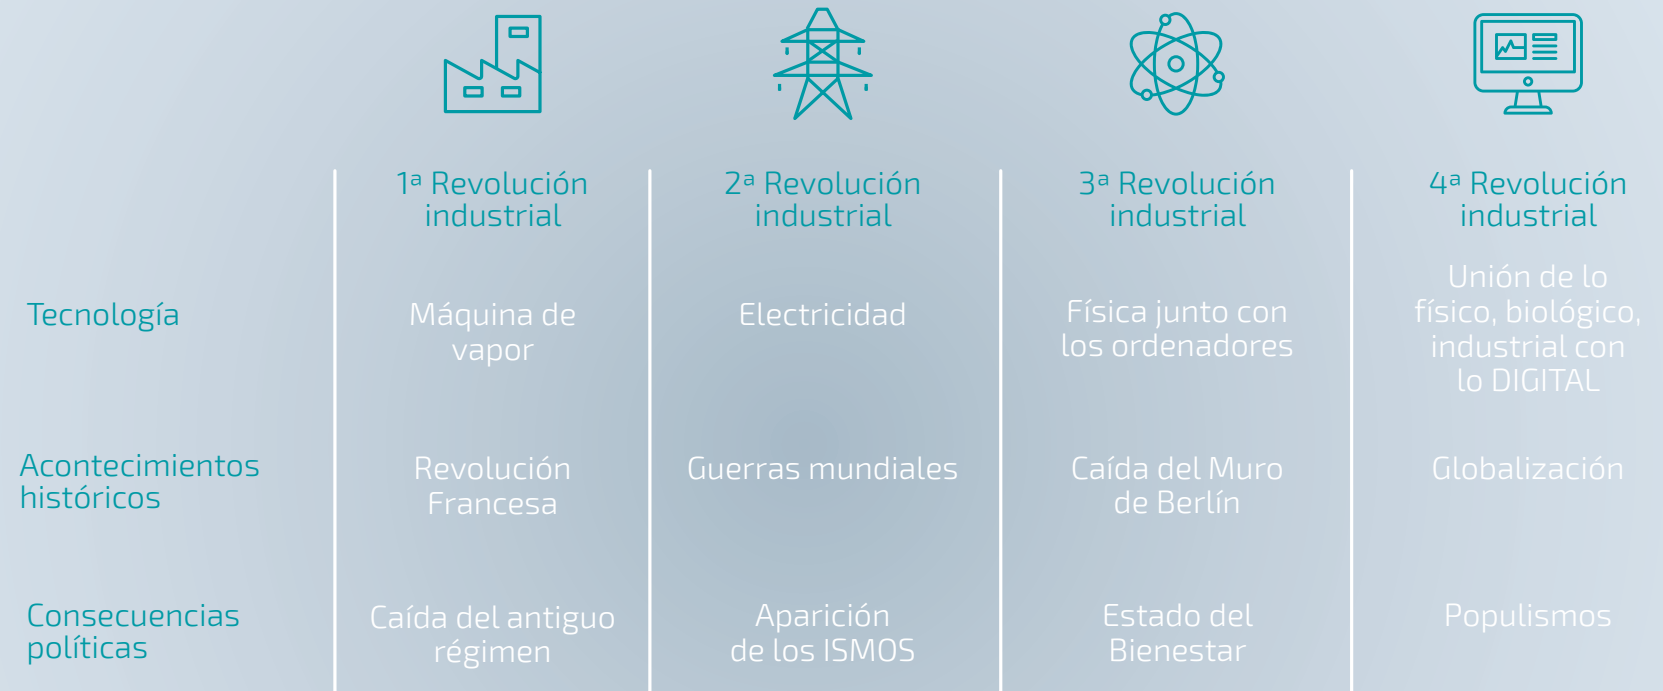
| | 1ª Revolución industrial | 2ª Revolución industrial | 3ª Revolución industrial | 4ª Revolución industrial |
|---|---|---|---|---|
| Tecnología | Máquina de vapor | Electricidad | Física junto con los ordenadores | Unión de lo físico, biológico, industrial con lo DIGITAL |
| Acontecimientos históricos | Revolución Francesa | Guerras mundiales | Caída del Muro de Berlín | Globalización |
| Consecuencias políticas | Caída del antiguo régimen | Aparición de los ISMOS | Estado del Bienestar | Populismos |